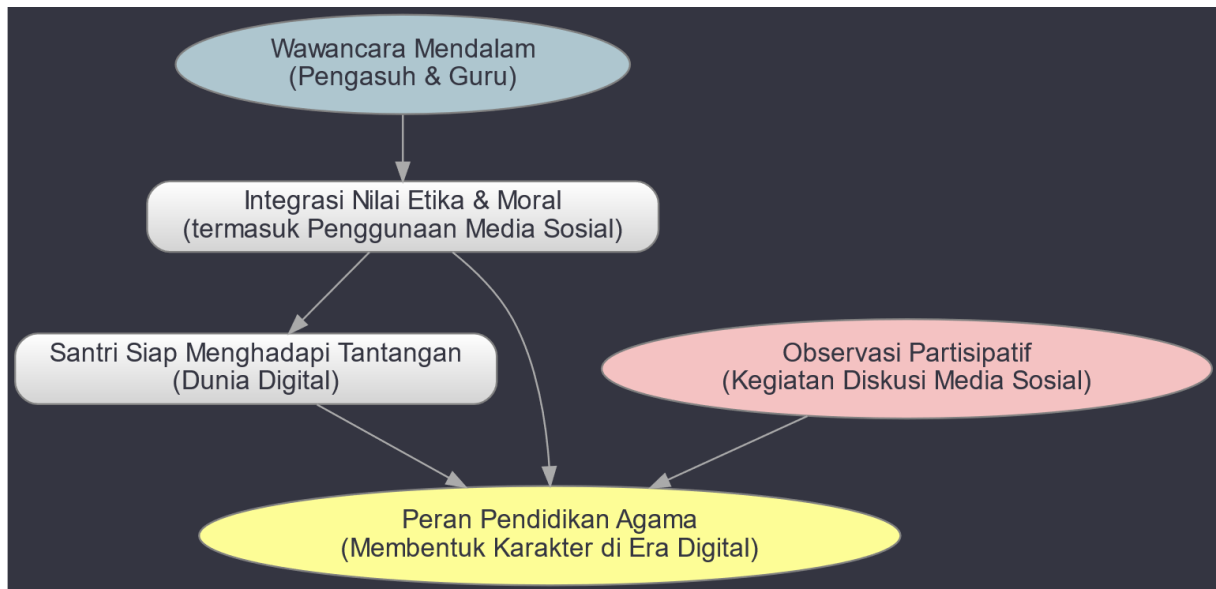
Wawancara Mendalam
(Pengasuh & Guru)

Integrasi Nilai Etika & Moral
(termasuk Penggunaan Media Sosial)

Santri Siap Menghadapi Tantangan
(Dunia Digital)

Observasi Partisipatif
(Kegiatan Diskusi Media Sosial)

Peran Pendidikan Agama
(Membentuk Karakter di Era Digital)